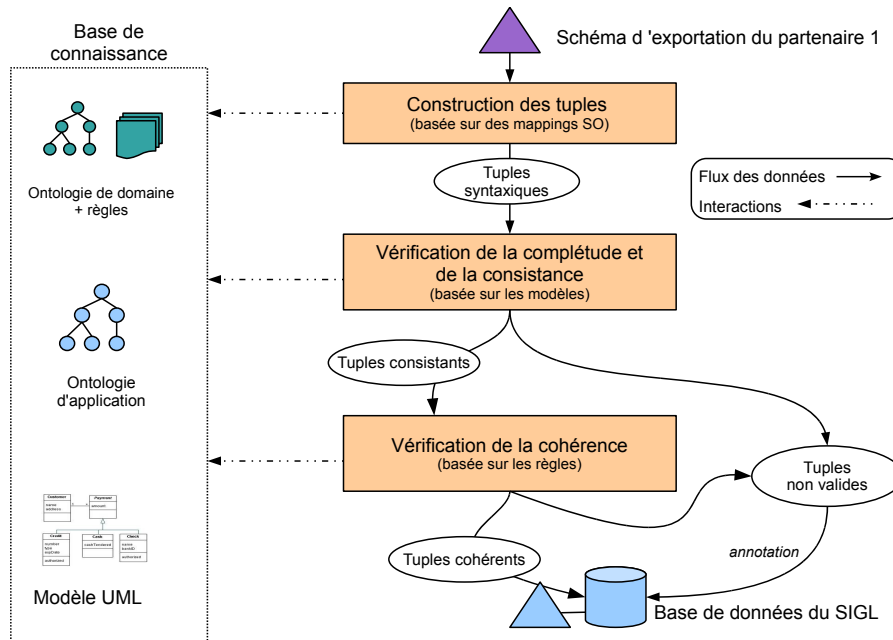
Base de connaissance

Ontologie de domaine + règles

Ontologie d'application

Customer
name
address

Payment
amount

Credit
number
type
expDate

Cash
cashTendered

Check
name
bankID

authorized

authorized

Modèle UML

Schéma d 'exportation du partenaire 1

Construction des tuples
(basée sur des mappings SO)

Tuples syntaxiques

Flux des données

Interactions

Vérification de la complétude et de la consistance
(basée sur les modèles)

Tuples consistants

Vérification de la cohérence
(basée sur les règles)

Tuples non valides

Tuples cohérents

annotation

Base de données du SIGL